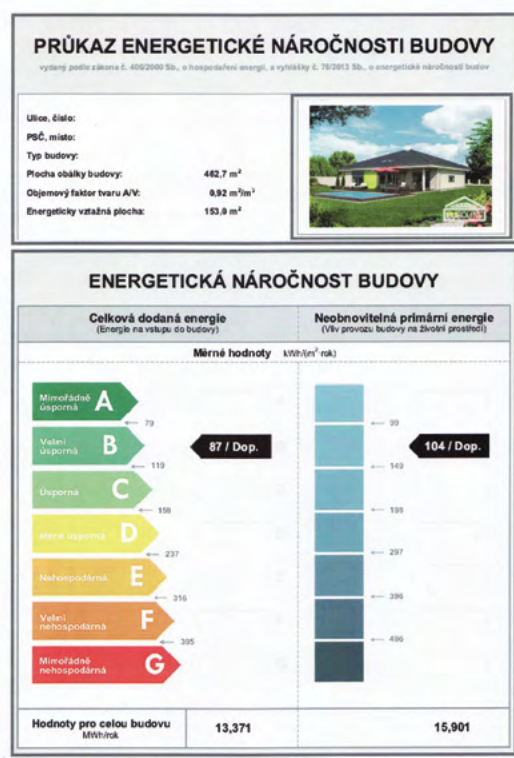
PRŮKAZ ENERGETICKÉ NÁROČNOSTI BUDOVY
vydaný podle zákona č. 406/2000 Sb., o hospodaření energií, a vyhlášky č. 78/2013 Sb., o energetické náročnosti budov

Ulice, číslo:
PSČ, místo:
Typ budovy:
Plocha obálky budovy: 462,7 m$^2$
Objemový faktor tvaru A/V: 0,92 m$^2$/m$^3$
Energeticky vztažná plocha: 153,9 m$^2$

ENERGETICKÁ NÁROČNOST BUDOVY

Celková dodaná energie
(Energie na vstupu do budovy)

Neobnovitelná primární energie
(Vliv provozu budovy na životní prostředí)

Měrné hodnoty kWh/(m$^2$·rok)

Mimořádně úsporná A
79
Velmi úsporná B
119
Úsporná C
158
Méně úsporná D
237
Nehospodárná E
316
Velmi nehospodárná F
395
Mimořádně nehospodárná G

87 / Dop.

99
149
198
297
396
496

104 / Dop.

Hodnoty pro celou budovu
MWh/rok
13,371
15,901